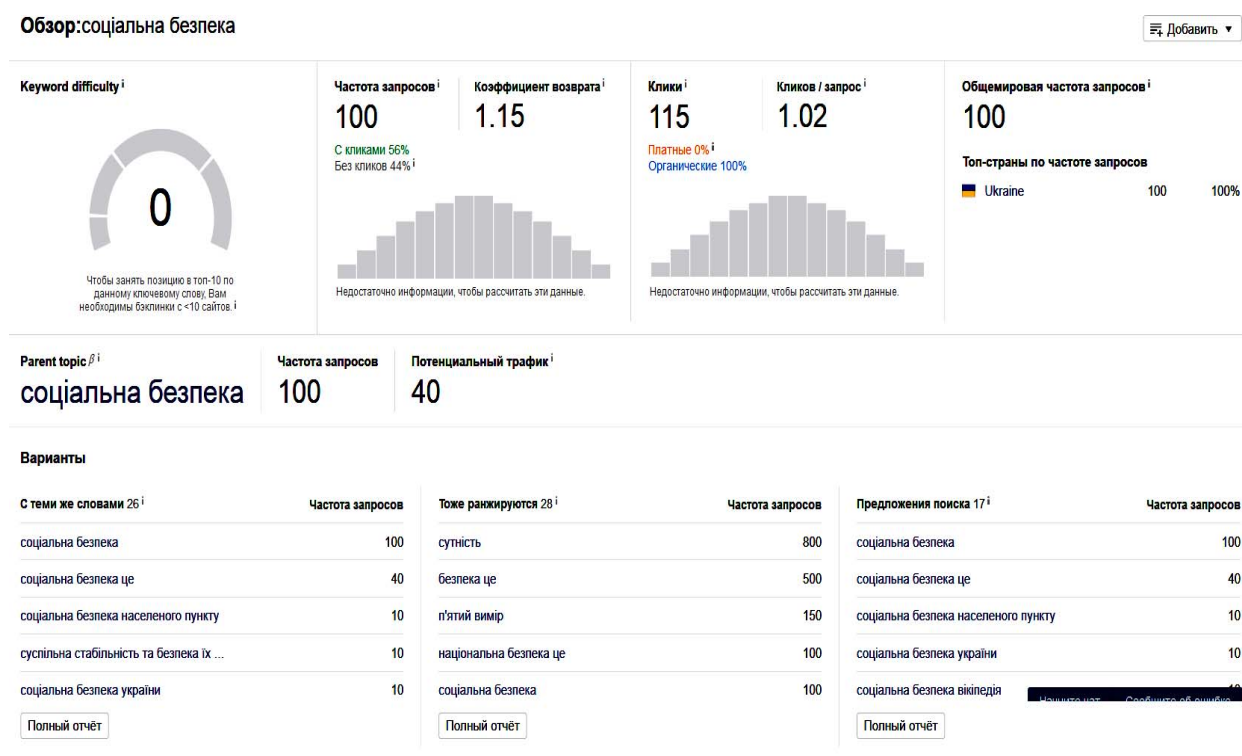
Обзор:соціальна безпека

Добавить ▼

Keyword difficulty i

0

Чтобы занять позицию в топ-10 по данному ключевому слову, Вам необходимы бэклинки с <10 сайтов. i

Частота запросов i
100
С кликами 56%
Без кликов 44% i

Коэффициент возврата i
1.15

Недостаточно информации, чтобы рассчитать эти данные.

Клики i
115
Платные 0% i
Органические 100%

Кликов / запрос i
1.02

Недостаточно информации, чтобы рассчитать эти данные.

Общемировая частота запросов i
100

Топ-страны по частоте запросов

| Ukraine | 100 | 100% |
|---|---|---|

Parent topic β i
соціальна безпека

Частота запросов
100

Потенциальный трафик i
40

Варианты

| С теми же словами 26 i | Частота запросов |
|---|---|
| соціальна безпека | 100 |
| соціальна безпека це | 40 |
| соціальна безпека населеного пункту | 10 |
| суспільна стабільність та безпека їх ... | 10 |
| соціальна безпека україни | 10 |

Полный отчёт

| Тоже ранжируются 28 i | Частота запросов |
|---|---|
| сутність | 800 |
| безпека це | 500 |
| п'ятий вимір | 150 |
| національна безпека це | 100 |
| соціальна безпека | 100 |

Полный отчёт

| Предложения поиска 17 i | Частота запросов |
|---|---|
| соціальна безпека | 100 |
| соціальна безпека це | 40 |
| соціальна безпека населеного пункту | 10 |
| соціальна безпека україни | 10 |
| соціальна безпека вікіпедія | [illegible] |

Полный отчёт

Начните чат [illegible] Сообщите об ошибке